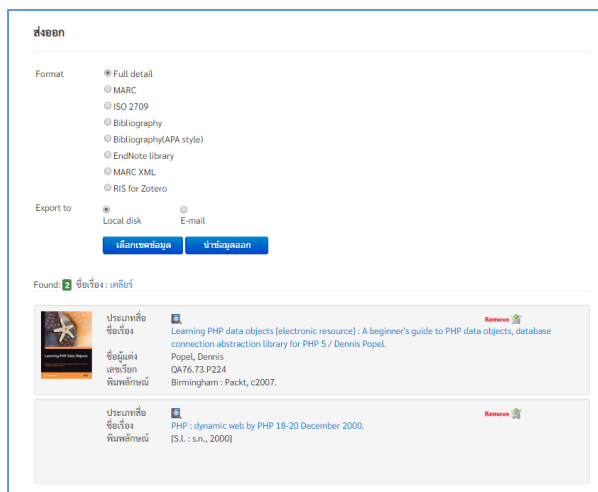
ส่งออก

Format
Full detail
MARC
ISO 2709
Bibliography
Bibliography(APA style)
EndNote library
MARC XML
RIS for Zotero

Export to
Local disk
E-mail

เลือกเขตข้อมูล
นำข้อมูลออก

Found: 2 ชื่อเรื่อง : เคลียร์

ประเภทสื่อ
ชื่อเรื่อง Learning PHP data objects [electronic resource] : A beginner's guide to PHP data objects, database connection abstraction library for PHP 5 / Dennis Popel.
ชื่อผู้แต่ง Popel, Dennis
เลขเรียก QA76.73.P224
พิมพลักษณ์ Birmingham : Packt, c2007.
Remove

ประเภทสื่อ
ชื่อเรื่อง PHP : dynamic web by PHP 18-20 December 2000.
พิมพลักษณ์ [S.l. : s.n., 2000]
Remove